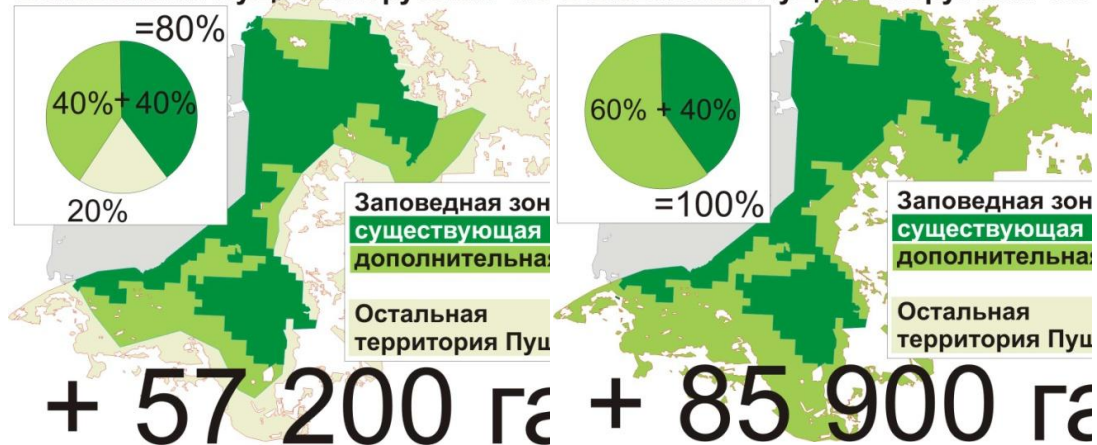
=80%

40%+40%

20%

Заповедная зон
существующая
дополнительная

Остальная
территория Пущ

+ 57 200 га

60% + 40%

=100%

Заповедная зон
существующая
дополнительная

Остальная
территория Пущ

+ 85 900 га